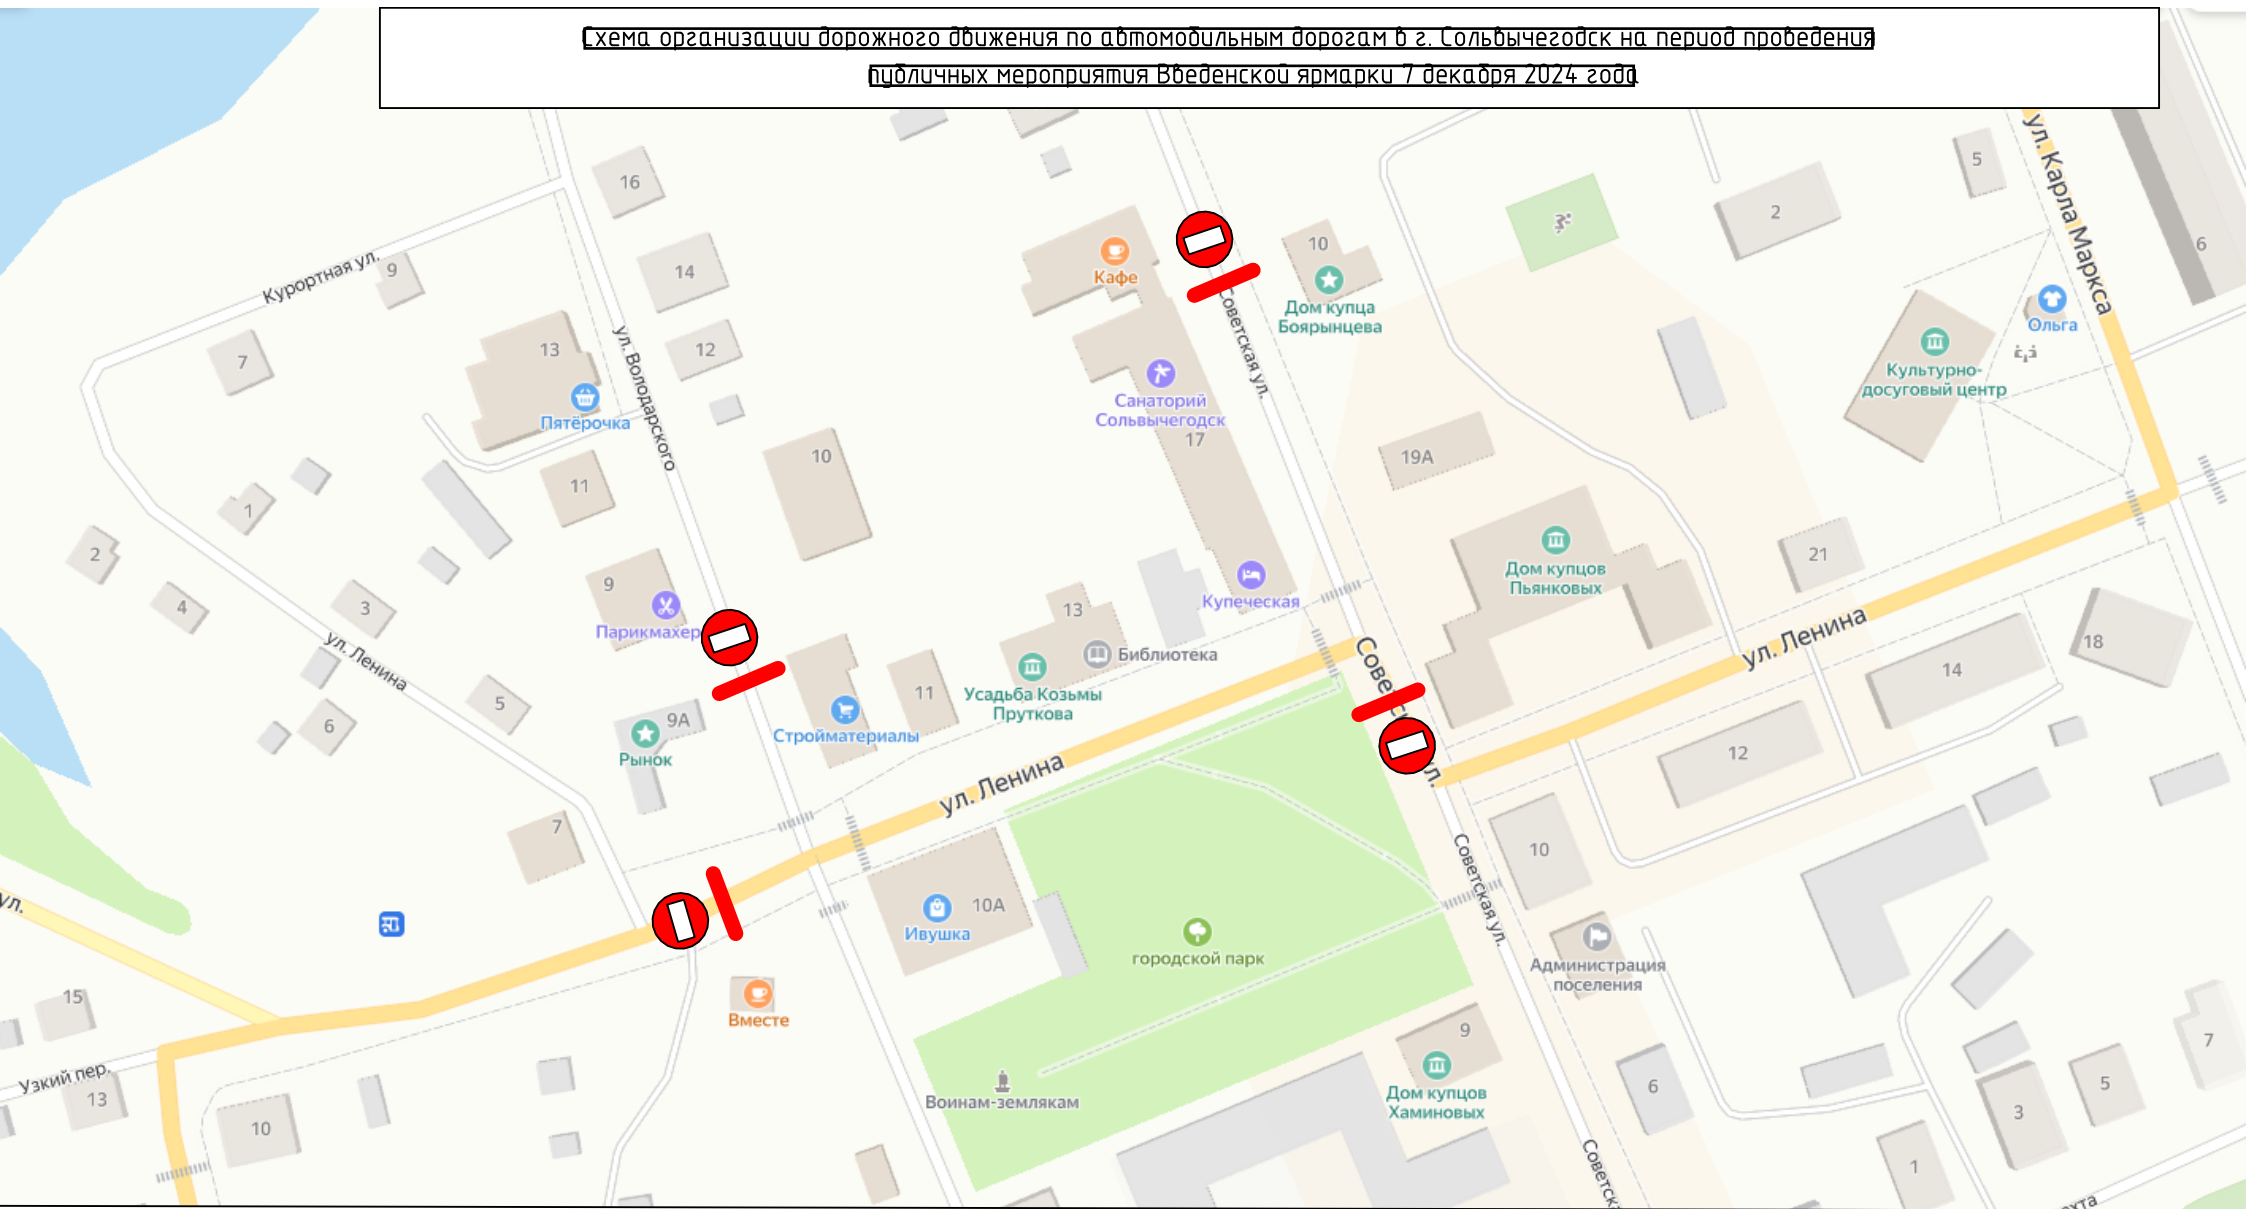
Схема организации дорожного движения по автомобильным дорогам в г. Сольвычегодск на период проведения публичных мероприятия Введенской ярмарки 7 декабря 2024 года

16
14
12
10
11
9
9А
13
Пятёрочка
Курортная ул.
9
7
1
2
4
3
5
6
7
ул. Ленина
ул. Володарского
Парикмахер
Рынок
Стройматериалы
11
13
Библиотека
Усадьба Козьмы Пруткова
Кафе
Санаторий Сольвычегодск
17
Купеческая
Советская ул.
10
Дом купца Боярынцева
19А
Дом купцов Пьянковых
21
ул. Ленина
ул. Ленина
5
2
6
ул. Карла Маркса
Ольга
Культурно-досуговый центр
18
14
12
10
Администрация поселения
Советская ул.
Сове
ул.
10А
Ивушка
городской парк
Вместе
Воинам-землякам
9
Дом купцов Хаминовых
6
3
5
7
1
15
Узкий пер.
13
10
ул.
Советск